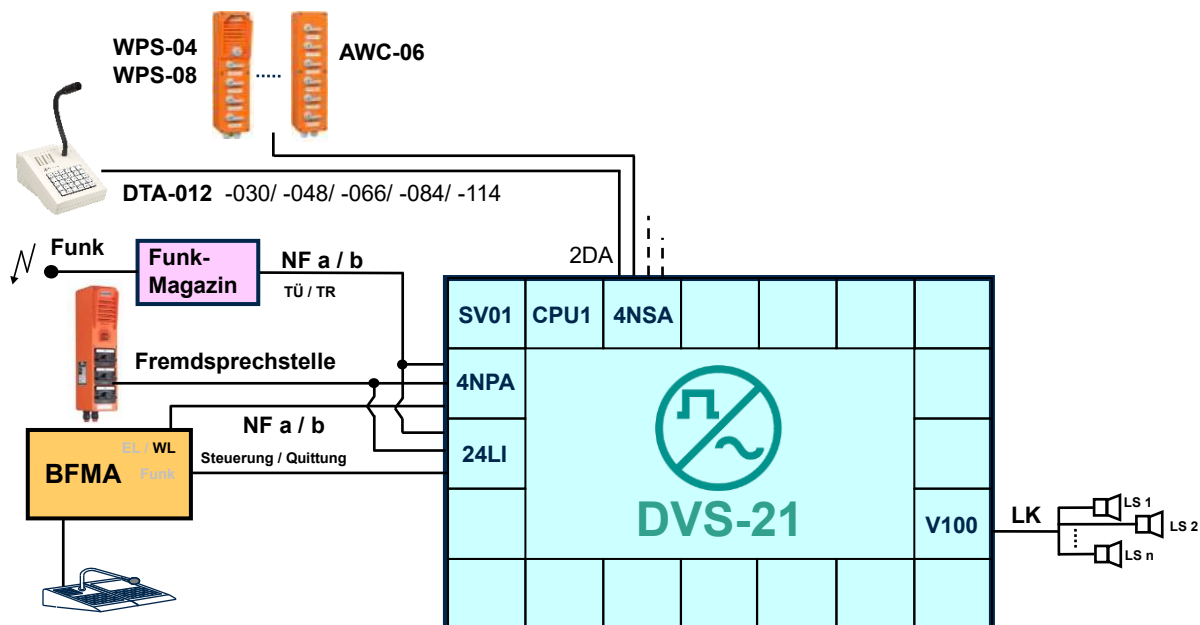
WPS-04
WPS-08

AWC-06

DTA-012 -030/ -048/ -066/ -084/ -114

Funk

Funk-Magazin

NF a / b
TÜ / TR

2DA

SV01 CPU1 4NSA

Fremdsprechstelle

4NPA

NF a / b

EL / WL
BFMA
Funk

Steuerung / Quittung

24LI

DVS-21

V100

LK

LS 1
LS 2
LS n